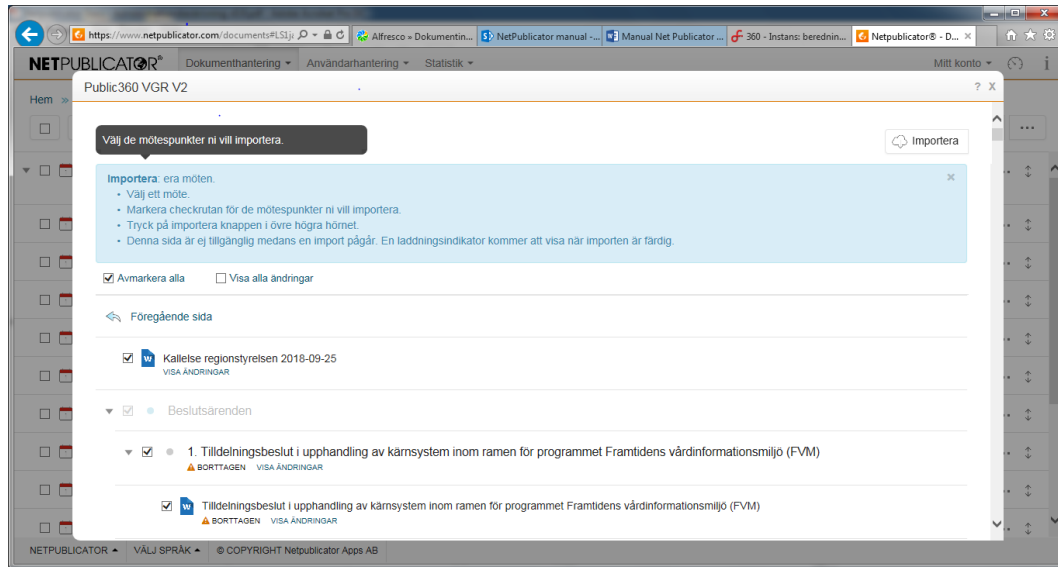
https://www.netpublicator.com/documents#LS1j

Alfresco » Dokumentin...

NetPublicator manual -...

Manual Net Publicator ...

360 - Instans: berednin...

Netpublicator® - D...

NETPUBLICATOR®

Dokumenthantering ▾

Användarhantering ▾

Statistik ▾

Mitt konto ▾

Hem »

Public360 VGR V2

? X

Välj de mötespunkter ni vill importera.

Importera

Importera: era möten.
• Välj ett möte.
• Markera checkrutan för de mötespunkter ni vill importera.
• Tryck på importera knappen i övre högra hörnet.
• Denna sida är ej tillgänglig medans en import pågår. En laddningsindikator kommer att visa när importen är färdig.

Avmarkera alla

Visa alla ändringar

Föregående sida

Kallelse regionstyrelsen 2018-09-25
VISA ÄNDRINGAR

Beslutsärenden

1. Tilldelningsbeslut i upphandling av kärnsystem inom ramen för programmet Framtidens vårdinformationsmiljö (FVM)
BORTTAGEN VISA ÄNDRINGAR

Tilldelningsbeslut i upphandling av kärnsystem inom ramen för programmet Framtidens vårdinformationsmiljö (FVM)
BORTTAGEN VISA ÄNDRINGAR

NETPUBLICATOR ▴

VÄLJ SPRÅK ▴

© COPYRIGHT Netpublicator Apps AB